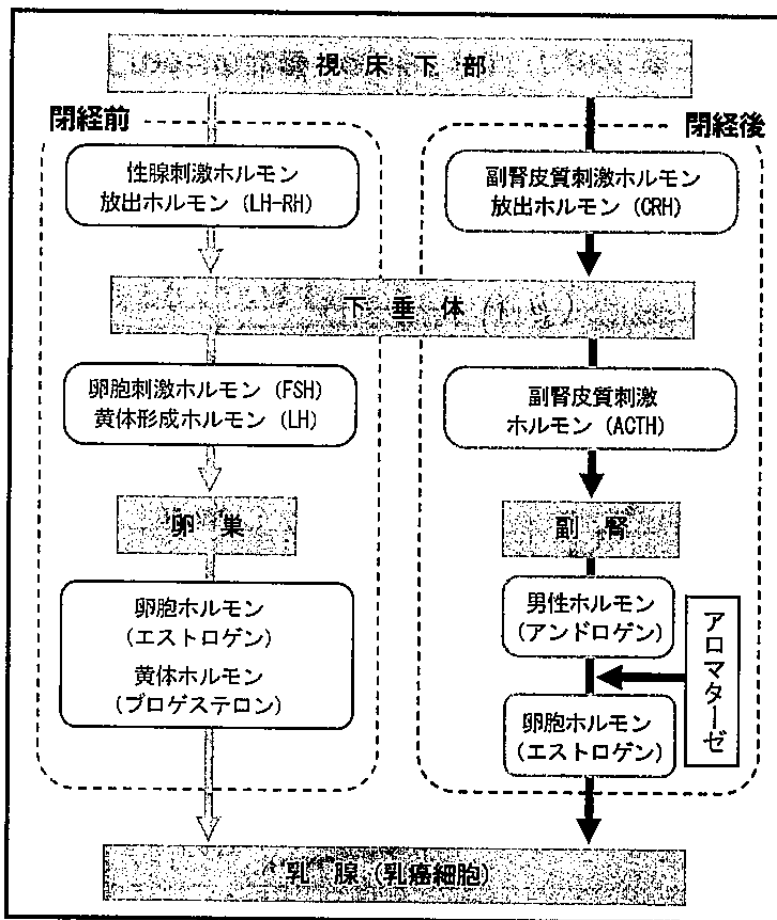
視床下部

閉経前

閉経後

性腺刺激ホルモン
放出ホルモン（LH-RH）

副腎皮質刺激ホルモン
放出ホルモン（CRH）

下垂体（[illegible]）

卵胞刺激ホルモン（FSH）
黄体形成ホルモン（LH）

副腎皮質刺激
ホルモン（ACTH）

卵巣

副腎

卵胞ホルモン
（エストロゲン）
黄体ホルモン
（プロゲステロン）

男性ホルモン
（アンドロゲン）

アロマターゼ

卵胞ホルモン
（エストロゲン）

乳腺（乳癌細胞）